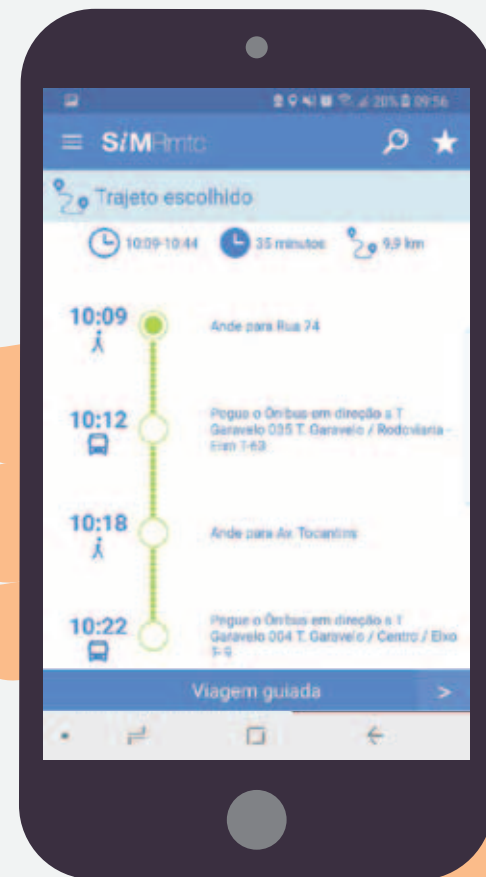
20% 09:56

SiMRmtc

Trajeto escolhido

10:09-10:44 35 minutos 9,9 km

10:09
Ande para Rua 74

10:12
Pegue o Ônibus em direção a T Garavelo 035 T. Garavelo / Rodoviária - Eixo T-63

10:18
Ande para Av. Tocantins

10:22
Pegue o Ônibus em direção a T Garavelo 004 T. Garavelo / Centro / Eixo T-9

Viagem guiada